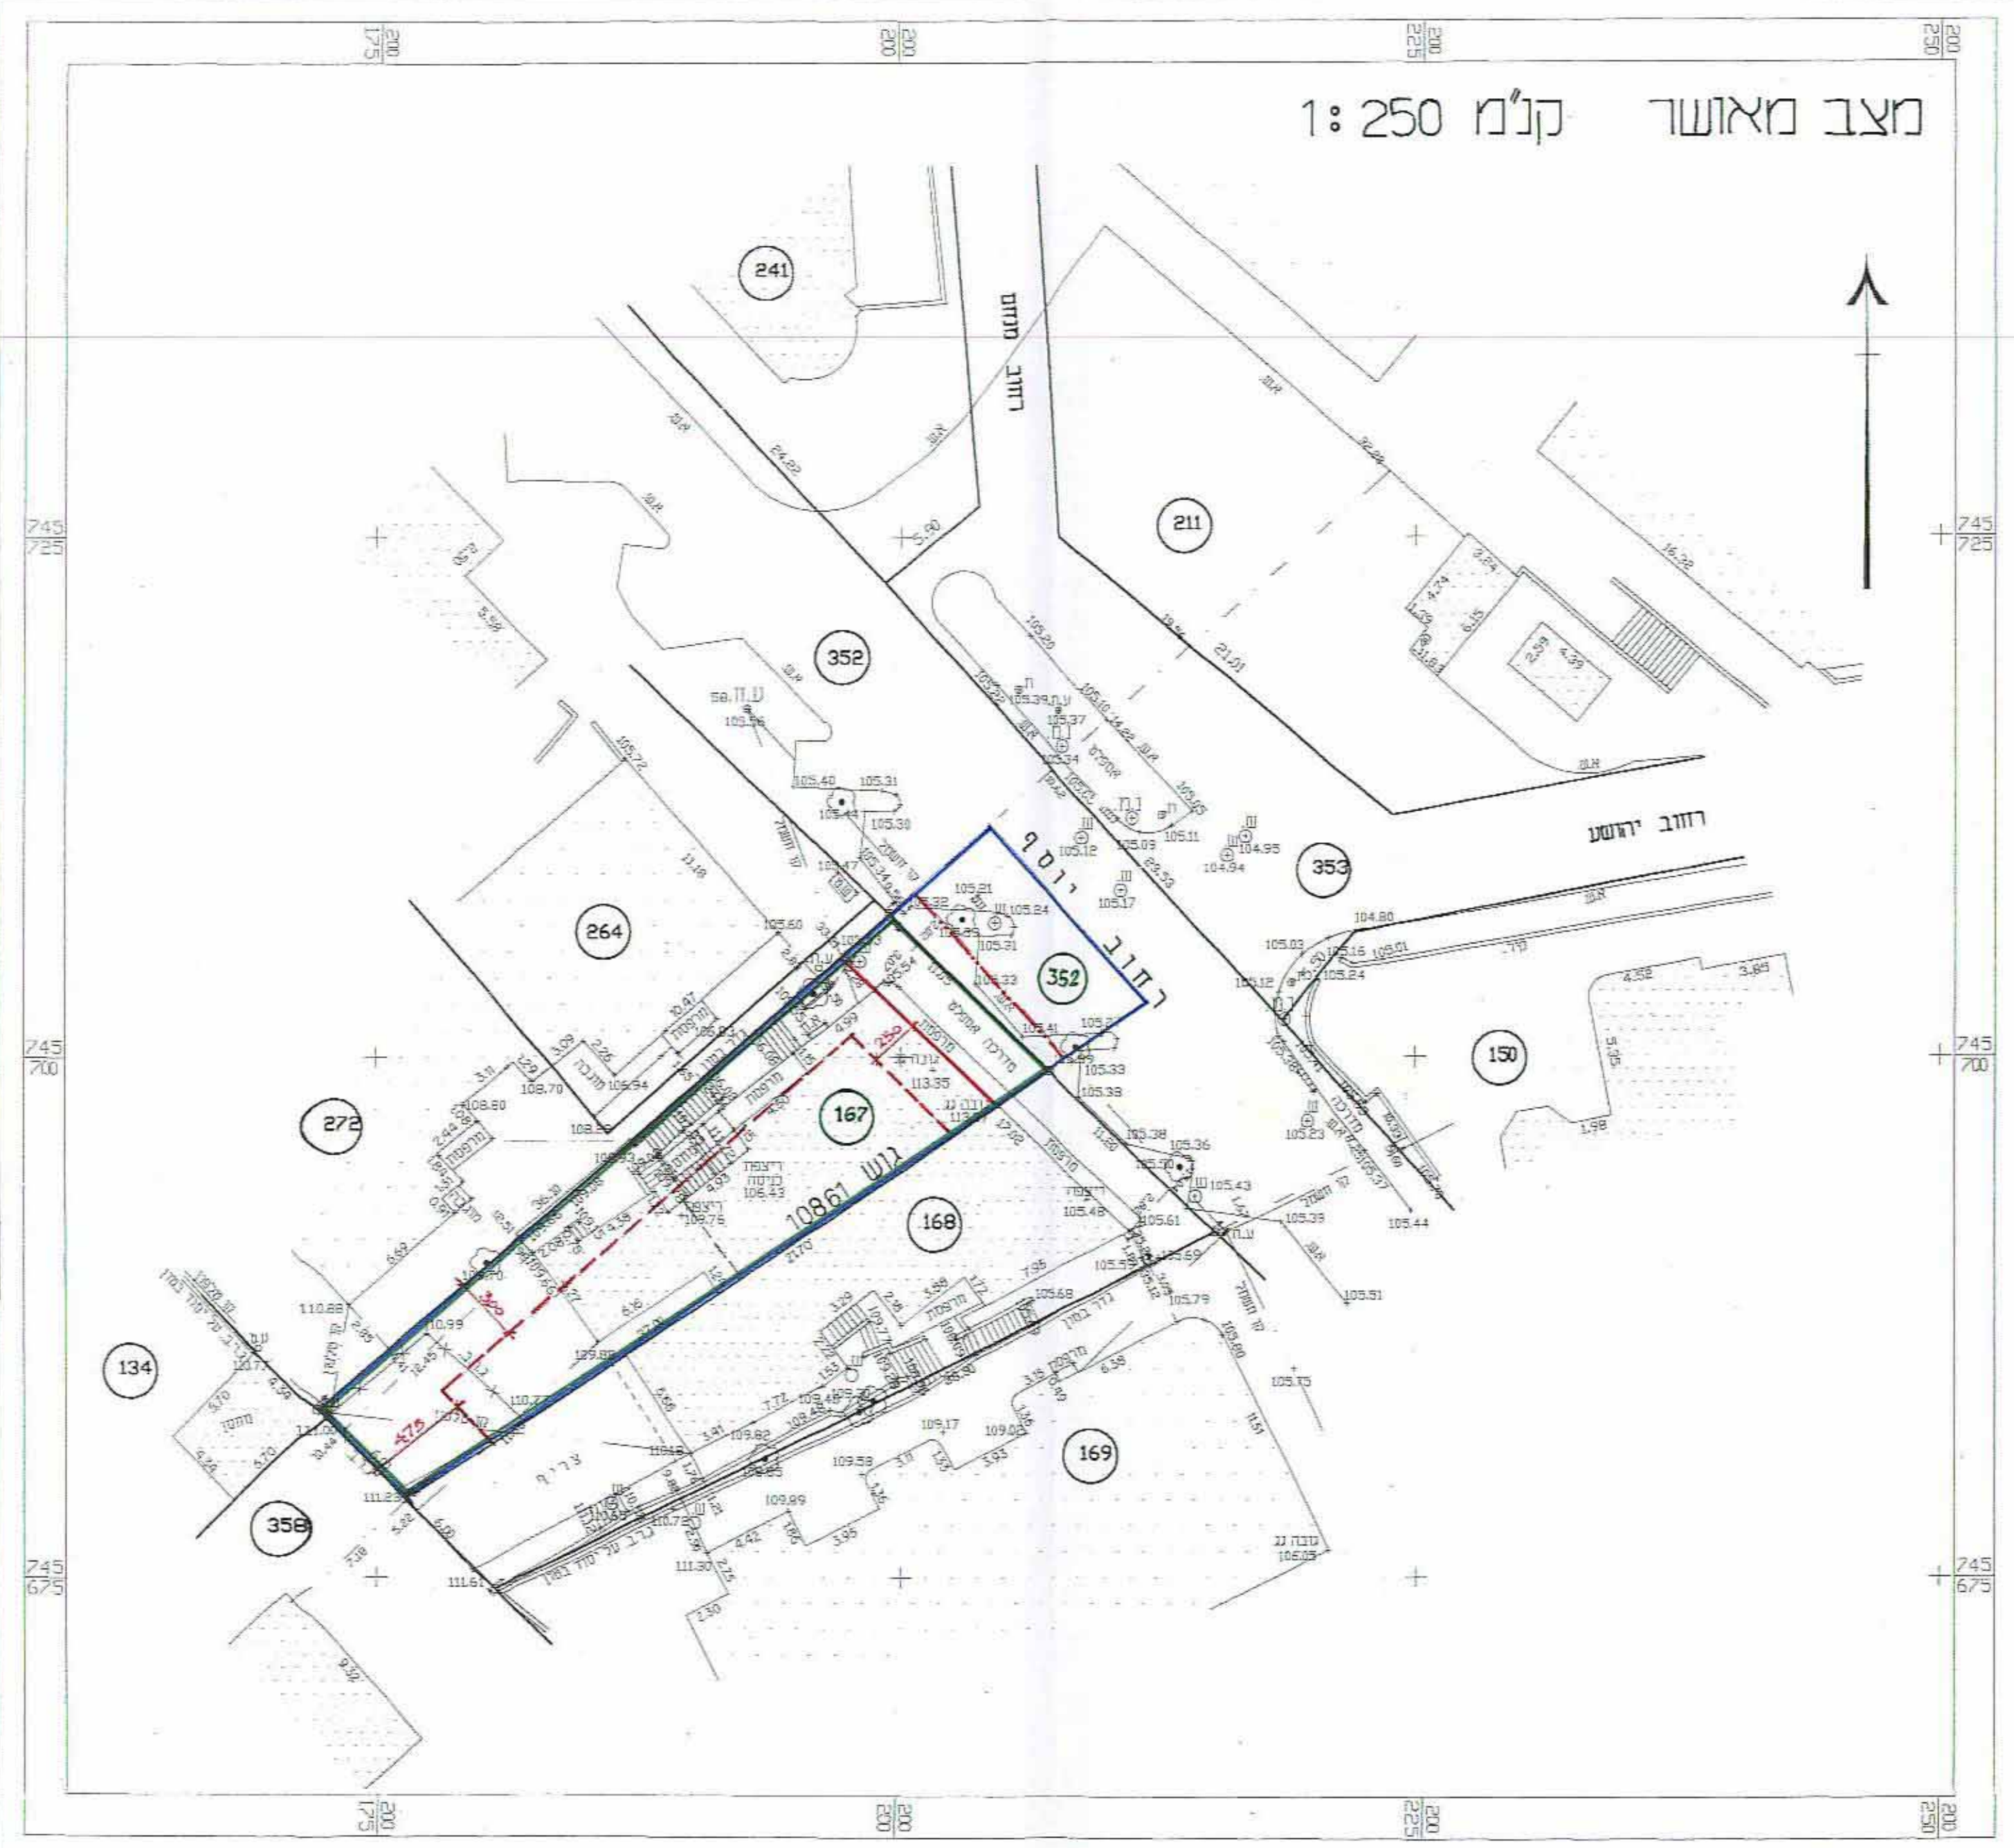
מצב מאושר קנ"מ 1:250

200
175

200
200

200
225

200
250

745
725

745
700

745
675

רחוב מנוח

רחוב יהושע

רחוב יוסף

241

211

352

264

353

352

150

272

167

168

134

169

358

גוש 10861

24.82

5.90

16.22

21.01

105.20

105.37

105.34

105.12

105.09

105.11

104.95

104.94

105.17

105.40

105.31

105.30

105.47

105.60

105.21

105.24

105.31

105.33

105.41

105.33

105.38

105.36

105.43

105.39

105.44

105.51

105.61

105.68

105.79

105.75

105.03

105.16

105.24

104.80

105.12

105.23

113.35

106.43

109.76

105.48

108.70

106.94

108.80

110.88

110.99

110.77

111.00

111.25

111.61

111.30

109.99

109.82

109.58

109.17

109.00

105.05

4.32

3.84

1.98

5.35

6.69

6.16

7.95

6.58

4.42

3.95

2.30

9.32

4.75

3.00

2.50

מדרכה

מרפסת

גינה

ריצפה

צריף

קו חשמל

מחסן

גובה גג